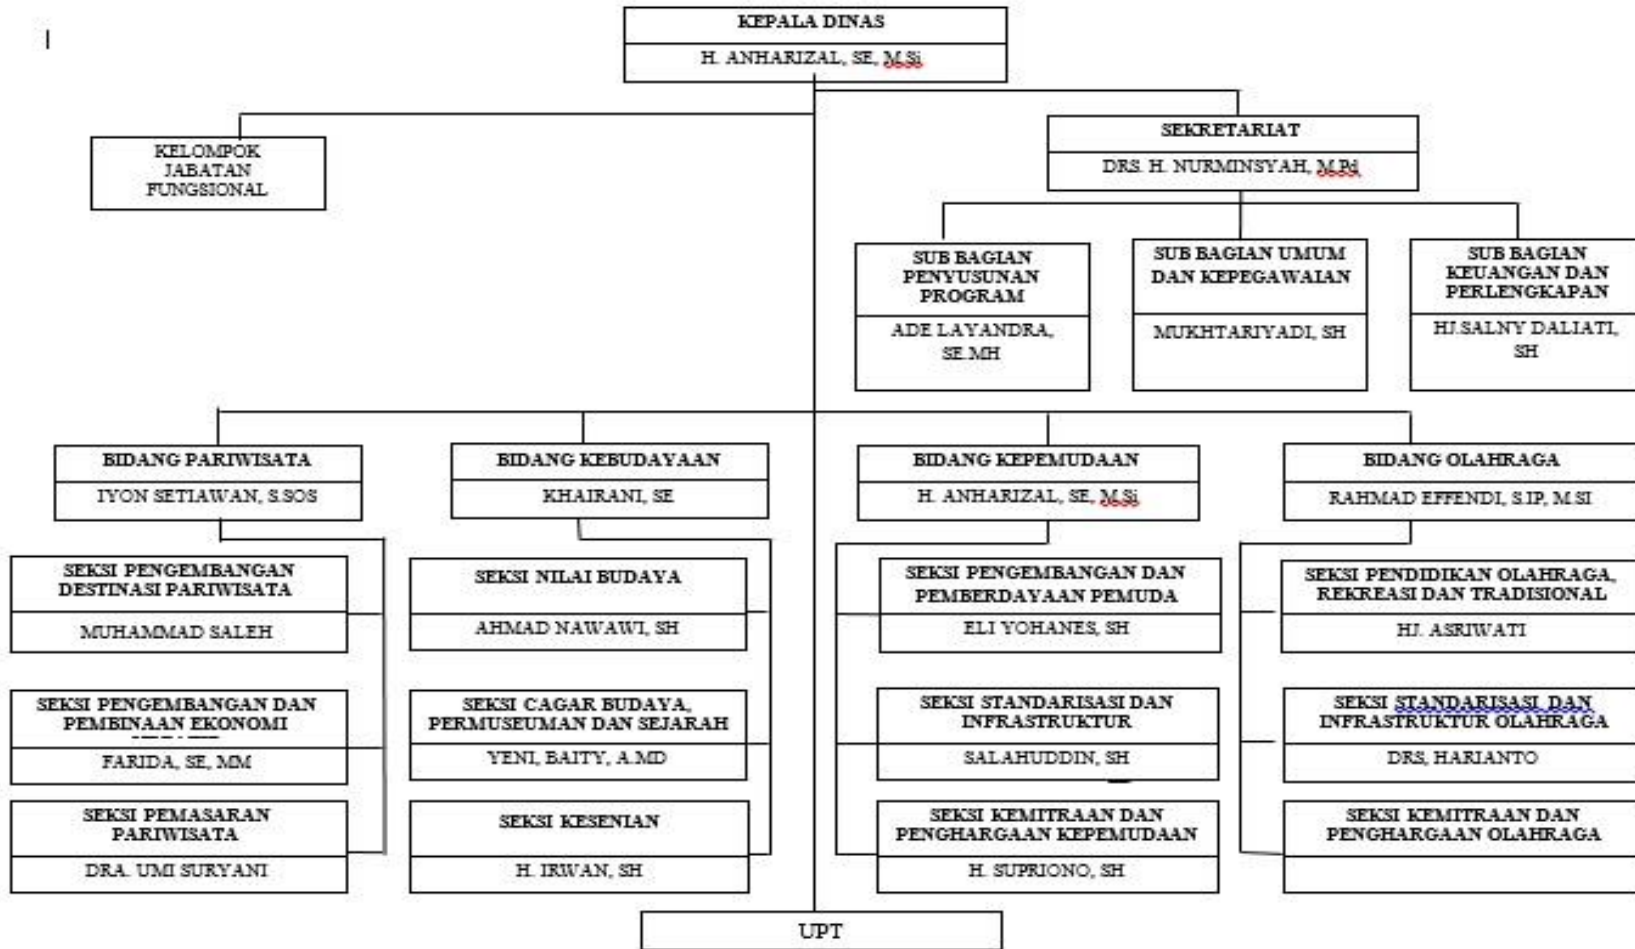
KEPALA DINAS
H. ANHARIZAL, SE, M.Si

KELOMPOK JABATAN FUNGSIONAL

SEKRETARIAT
DRS. H. NURMINSYAH, M.Pd

SUB BAGIAN PENYUSUNAN PROGRAM
ADE LAYANDRA, SE.MH

SUB BAGIAN UMUM DAN KEPEGAWAIAN
MUKHTARIYADI, SH

SUB BAGIAN KEUANGAN DAN PERLENGKAPAN
HJ.SALNY DALIATI, SH

BIDANG PARIWISATA
IYON SETIAWAN, S.SOS

SEKSI PENGEMBANGAN DESTINASI PARIWISATA
MUHAMMAD SALEH

SEKSI PENGEMBANGAN DAN PEMBINAAN EKONOMI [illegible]
FARIDA, SE, MM

SEKSI PEMASARAN PARIWISATA
DRA. UMI SURYANI

BIDANG KEBUDAYAAN
KHAIRANI, SE

SEKSI NILAI BUDAYA
AHMAD NAWAWI, SH

SEKSI CAGAR BUDAYA, PERMUSEUMAN DAN SEJARAH
YENI, BAITY, A.MD

SEKSI KESENIAN
H. IRWAN, SH

BIDANG KEPEMUDAAN
H. ANHARIZAL, SE, M.Si

SEKSI PENGEMBANGAN DAN PEMBERDAYAAN PEMUDA
ELI YOHANES, SH

SEKSI STANDARISASI DAN INFRASTRUKTUR
SALAHUDDIN, SH

SEKSI KEMITRAAN DAN PENGHARGAAN KEPEMUDAAN
H. SUPRIONO, SH

BIDANG OLAHRAGA
RAHMAD EFFENDI, S.IP, M.SI

SEKSI PENDIDIKAN OLAHRAGA, REKREASI DAN TRADISIONAL
HJ. ASRIWATI

SEKSI STANDARISASI DAN INFRASTRUKTUR OLAHRAGA
DRS, HARIANTO

SEKSI KEMITRAAN DAN PENGHARGAAN OLAHRAGA

UPT